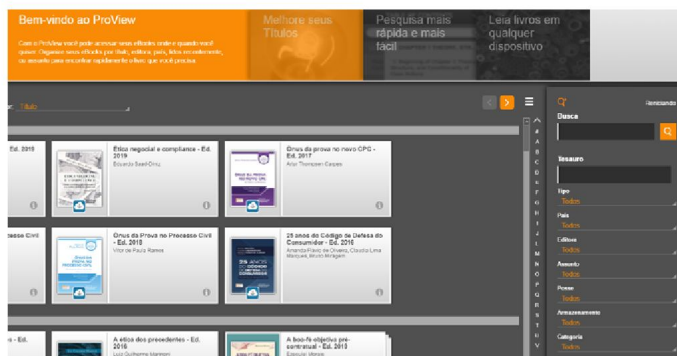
Bem-vindo ao ProView

Com o ProView você pode acessar seus eBooks onde e quando você quiser. Organize seus eBooks por título, editora, país, área de conhecimento, ou consulte para encontrar rapidamente o livro que você procura.

Melhore seus Títulos

Pesquisa mais rápida e mais fácil

Leia livros em qualquer dispositivo

Título

Ed. 2016

Ética negocial e compliance - Ed. 2019
Eduardo Saad-Diniz

Ônus da prova no novo CPC - Ed. 2017
Artur Thompsen Carpes

Processo Civil

Ônus da Prova no Processo Civil - Ed. 2016
Vitor de Paula Ramos

25 anos do Código de Defesa do Consumidor - Ed. 2016
Amanda Flávio de Oliveira, Claudia Lima Marques, Bruno Miragem

Ed.

A ética dos precedentes - Ed. 2016
Luiz Guilherme Marinoni

A boa-fé objetiva pré-contratual - Ed. 2013
Ezequiel Morais

#
A
B
C
D
E
F
G
H
I
J
K
L
M
N
O
P
Q
R
S
T
U
V

Reiniciando

Busca

Tesauro

Tipo
Todos

País
Todos

Editora
Todos

Assunto
Todos

Posse
Todos

Armazenamento
Todos

Categoria
Todos